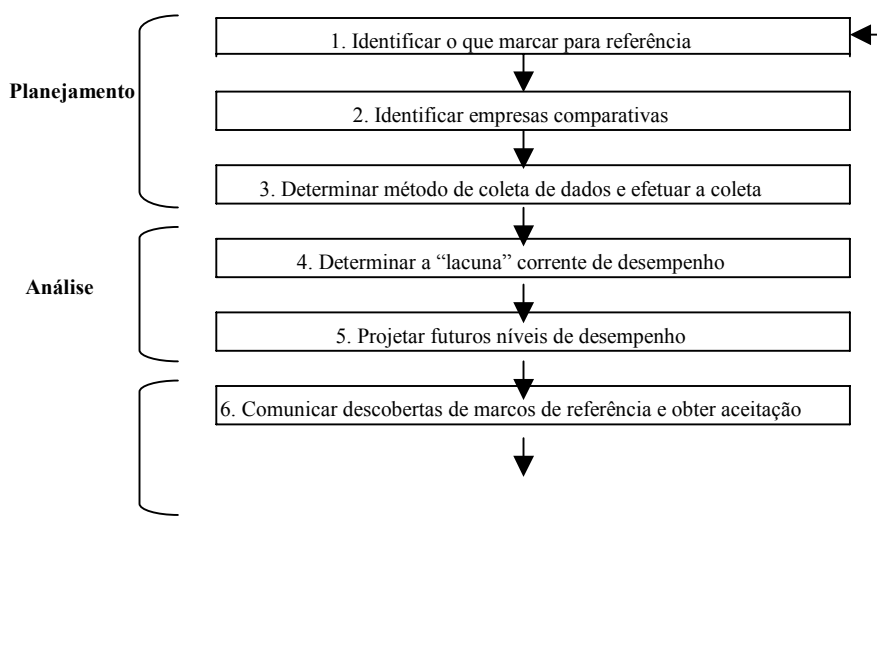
Planejamento

1. Identificar o que marcar para referência

2. Identificar empresas comparativas

3. Determinar método de coleta de dados e efetuar a coleta

Análise

4. Determinar a "lacuna" corrente de desempenho

5. Projetar futuros níveis de desempenho

6. Comunicar descobertas de marcos de referência e obter aceitação